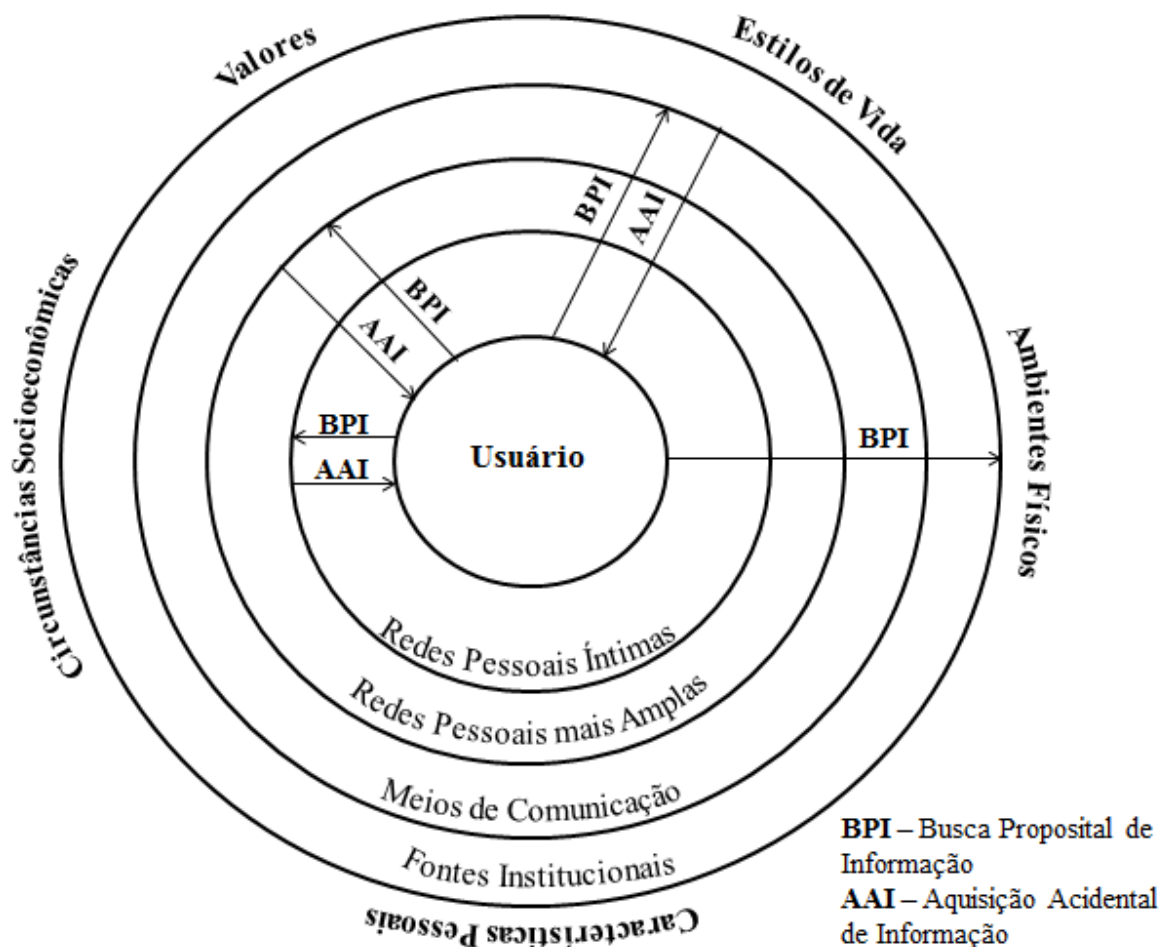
Valores

Estilos de Vida

Circunstâncias Socioeconômicas

Ambientes Físicos

BPI

AAI

BPI

AAI

BPI

AAI

Usuário

BPI

Redes Pessoais Íntimas

Redes Pessoais mais Amplas

Meios de Comunicação

Fontes Institucionais

Características Pessoais

**BPI** – Busca Proposital de Informação
**AAI** – Aquisição Acidental de Informação